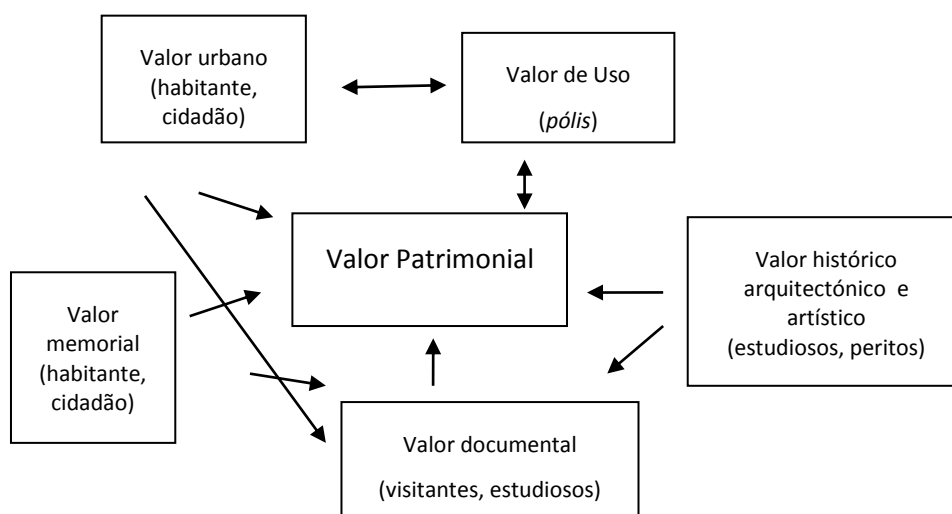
Valor urbano (habitante, cidadão)

Valor de Uso (*pólis*)

Valor Patrimonial

Valor memorial (habitante, cidadão)

Valor histórico arquitectónico e artístico (estudiosos, peritos)

Valor documental (visitantes, estudiosos)